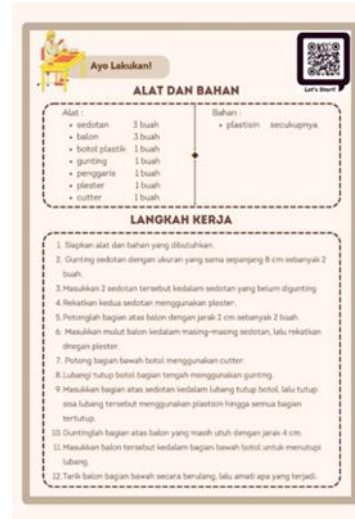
Ayo Lakukan!

Let's Start!

ALAT DAN BAHAN

Alat :
• sedotan 3 buah
• balon 3 buah
• botol plastik 1 buah
• gunting 1 buah
• penggaris 1 buah
• plester 1 buah
• cutter 1 buah

Bahan :
• plastisin secukupnya

LANGKAH KERJA

1. Siapkan alat dan bahan yang dibutuhkan.
2. Gunting sedotan dengan ukuran yang sama sepanjang 8 cm sebanyak 2 buah.
3. Masukkan 2 sedotan tersebut kedalam sedotan yang belum digunting
4. Rekatkan kedua sedotan menggunakan plester.
5. Potonglah bagian atas balon dengan jarak 2 cm sebanyak 2 buah.
6. Masukkan mulut balon kedalam masing-masing sedotan, lalu rekatkan dngan plester.
7. Potong bagian bawah botol menggunakan cutter.
8. Lubangi tutup botol bagian tengah menggunakan gunting.
9. Masukkan bagian atas sedotan kedalam lubang tutup botol, lalu tutup sisa lubang tersebut menggunakan plastisin hingga semua bagian tertutup.
10. Guntinglah bagian atas balon yang masih utuh dengan jarak 4 cm.
11. Masukkan balon tersebut kedalam bagian bawah botol untuk menutupi lubang.
12. Tarik balon bagian bawah secara berulang, lalu amati apa yang terjadi.